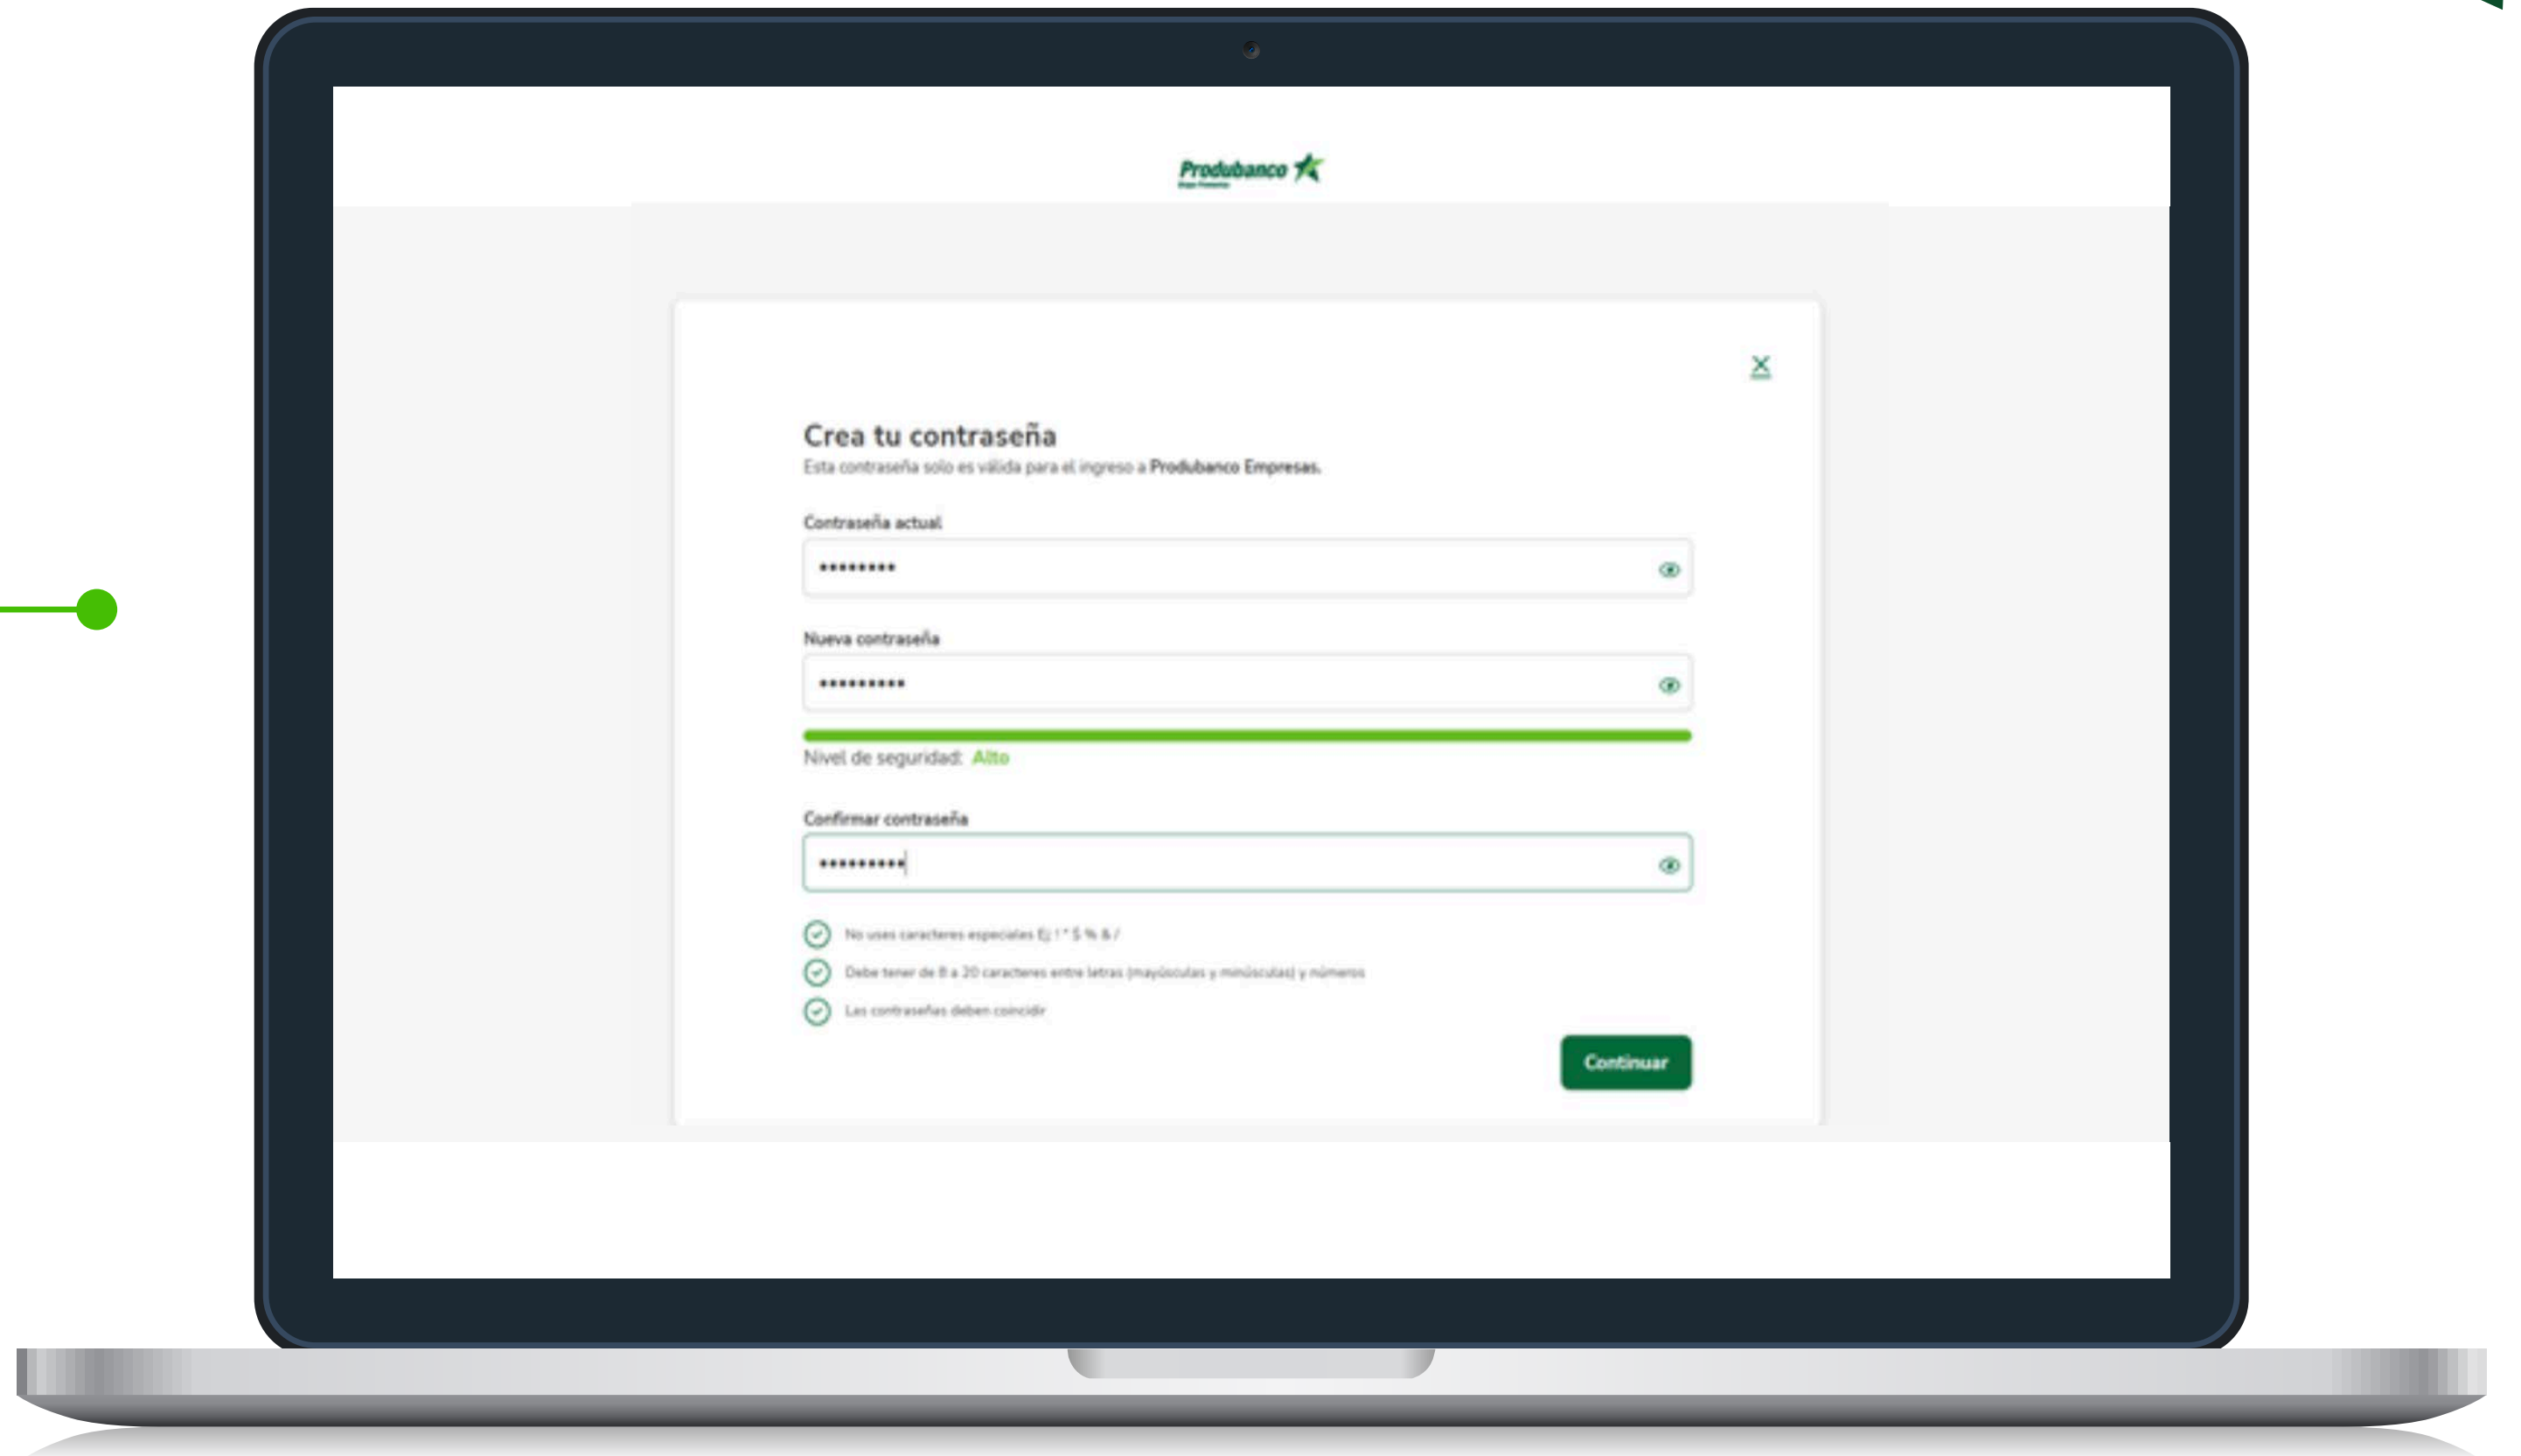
Produbanco

Crea tu contraseña

Esta contraseña solo es válida para el ingreso a Produbanco Empresas.

Contraseña actual

•••••••••

Nueva contraseña

••••••••••

Nivel de seguridad: Alto

Confirmar contraseña

••••••••••

No uses caracteres especiales Ej: ! " $ % & /

Debe tener de 8 a 20 caracteres entre letras (mayúsculas y minúsculas) y números

Las contraseñas deben coincidir

Continuar